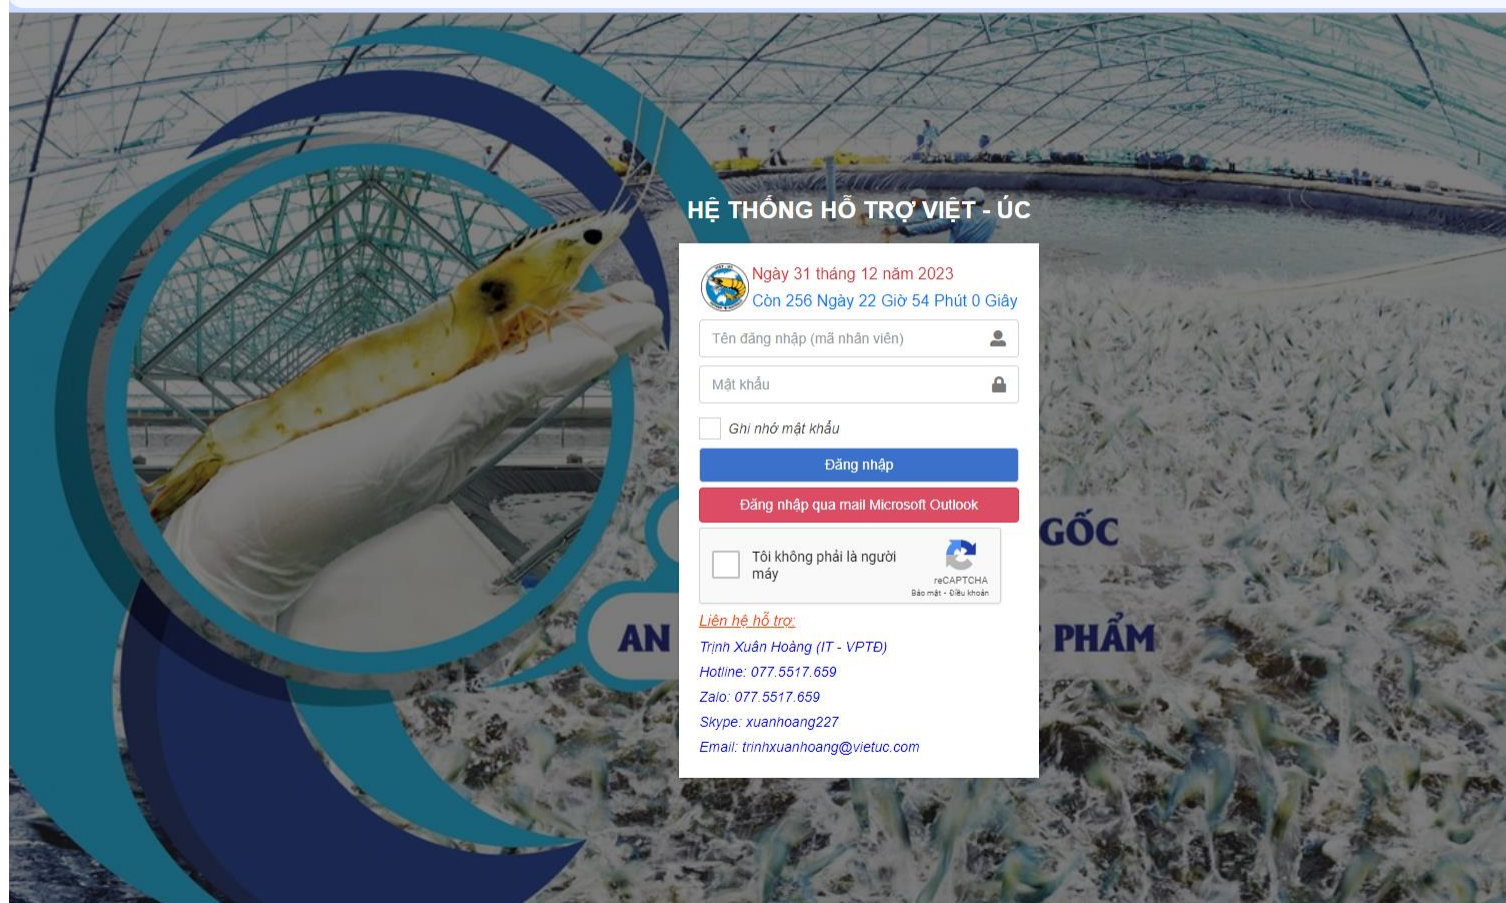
HỆ THỐNG HỖ TRỢ VIỆT - ÚC

Ngày 31 tháng 12 năm 2023
Còn 256 Ngày 22 Giờ 54 Phút 0 Giây

Tên đăng nhập (mã nhân viên)

Mật khẩu

Ghi nhớ mật khẩu

Đăng nhập

Đăng nhập qua mail Microsoft Outlook

Tôi không phải là người máy
reCAPTCHA
Bảo mật - Điều khoản

Liên hệ hỗ trợ:
Trịnh Xuân Hoàng (IT - VPTĐ)
Hotline: 077.5517.659
Zalo: 077.5517.659
Skype: xuanhoang227
Email: trinhxuanhoang@vietuc.com

AN
GỐC
PHẨM